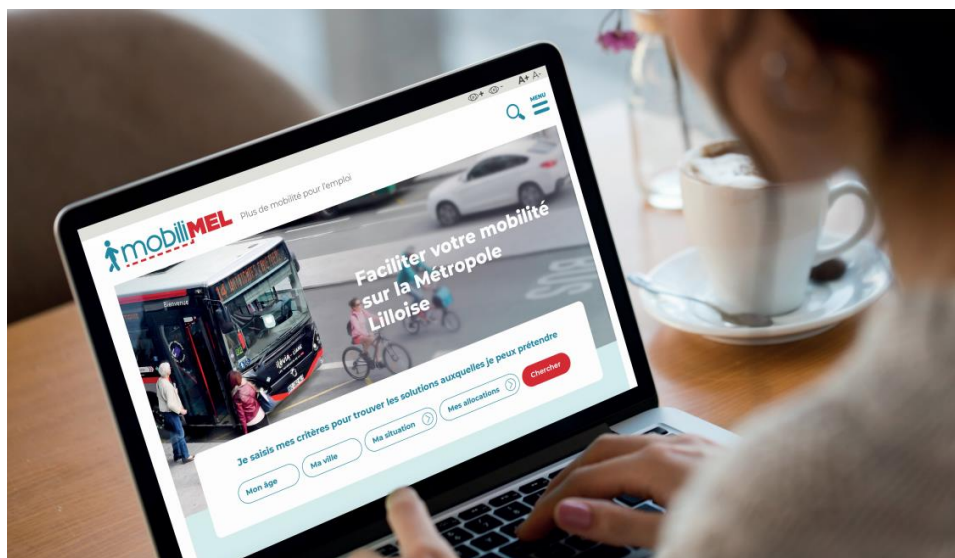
A+ A-
MENU
mobiliMEL Plus de mobilité pour l'emploi
Faciliter votre mobilité sur la Métropole Lilloise
Bienvenue
Je saisis mes critères pour trouver les solutions auxquelles je peux prétendre
Mon âge
Ma ville
Ma situation
Mes allocations
Chercher